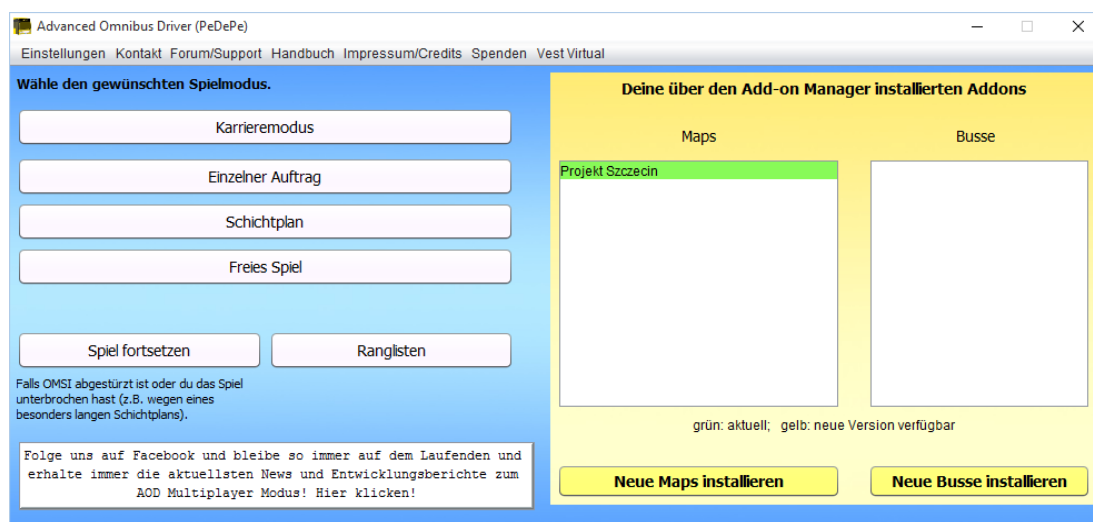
Advanced Omnibus Driver (PeDePe)

Einstellungen Kontakt Forum/Support Handbuch Impressum/Credits Spenden Vest Virtual

Wähle den gewünschten Spielmodus.

Karrieremodus

Einzelner Auftrag

Schichtplan

Freies Spiel

Spiel fortsetzen

Ranglisten

Falls OMSI abgestürzt ist oder du das Spiel unterbrochen hast (z.B. wegen eines besonders langen Schichtplans).

Folge uns auf Facebook und bleibe so immer auf dem Laufenden und erhalte immer die aktuellsten News und Entwicklungsberichte zum AOD Multiplayer Modus! Hier klicken!

Deine über den Add-on Manager installierten Addons

Maps

Busse

Projekt Szczecin

grün: aktuell; gelb: neue Version verfügbar

Neue Maps installieren

Neue Busse installieren